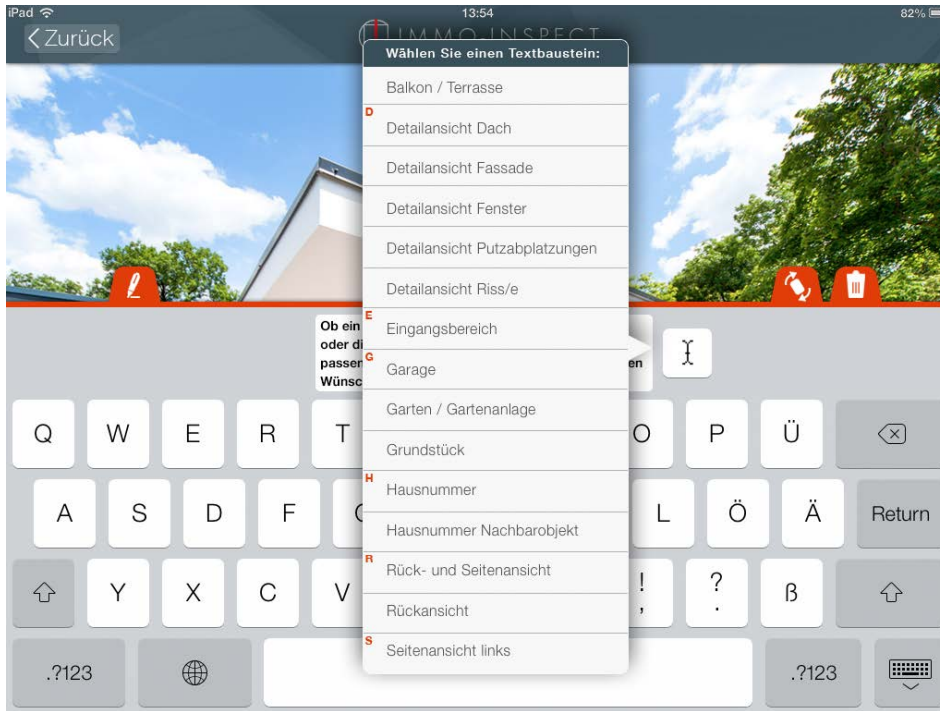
iPad
13:54
82%
Zurück
IMMO-INSPECT

Wählen Sie einen Textbaustein:
Balkon / Terrasse
D
Detailansicht Dach
Detailansicht Fassade
Detailansicht Fenster
Detailansicht Putzabplatzungen
Detailansicht Riss/e
E
Eingangsbereich
G
Garage
Garten / Gartenanlage
Grundstück
H
Hausnummer
Hausnummer Nachbarobjekt
R
Rück- und Seitenansicht
Rückansicht
S
Seitenansicht links

Ob ein
oder di
passen
Wünsc
en

Q W E R T O P Ü
A S D F L Ö Ä Return
Y X C V ! , ? . ß
.?123 .?123